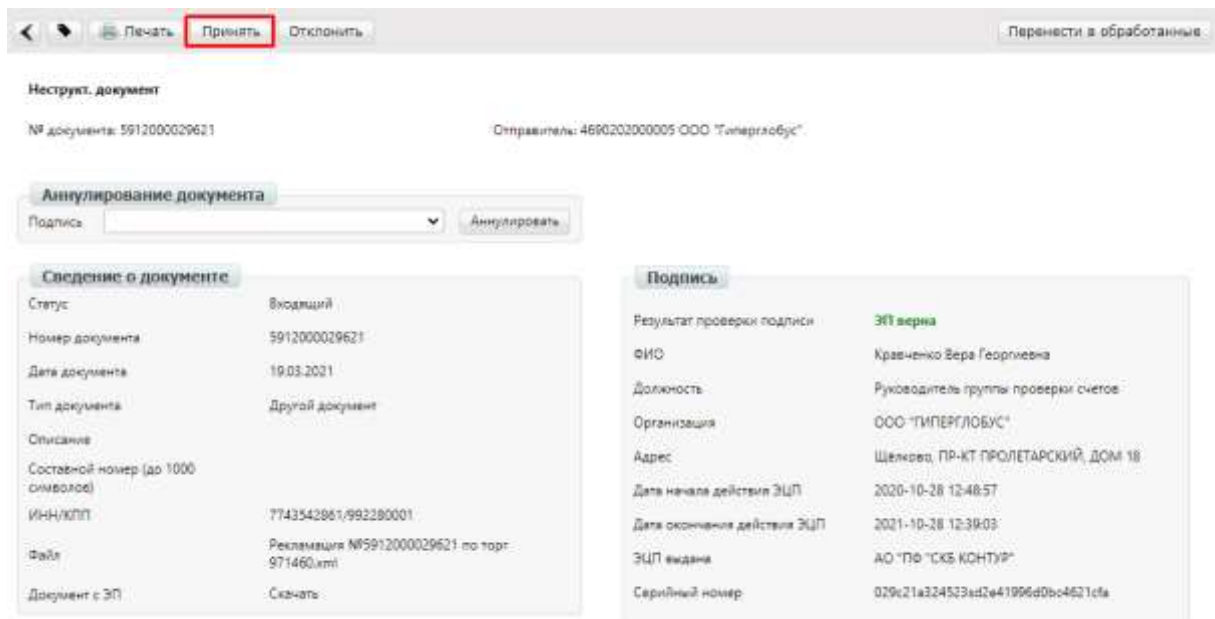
Печать Принять Отклонить

Перенести в обработанные

Неструкт. документ

№ документа: 5912000029621

Отправитель: 4690202000005 ООО "Гиперглобус"

Аннулирование документа

Подпись

Аннулировать

Сведение о документе

| | |
|---|---|
| Статус | Входящий |
| Номер документа | 5912000029621 |
| Дата документа | 19.03.2021 |
| Тип документа | Другой документ |
| Описание | |
| Составной номер (до 1000 символов) | |
| ИНН/КПП | 7743542861/992280001 |
| Файл | Рекламация №5912000029621 по торг 971460.xml |
| Документ с ЭП | Скачать |

Подпись

| | |
|---|---|
| Результат проверки подписи | ЭП верна |
| ФИО | Кравченко Вера Георгиевна |
| Должность | Руководитель группы проверки счетов |
| Организация | ООО "ГИПЕРГЛОБУС" |
| Адрес | Щелково, ПР-КТ ПРОЛЕТАРСКИЙ, ДОМ 18 |
| Дата начала действия ЭЦП | 2020-10-28 12:48:57 |
| Дата окончания действия ЭЦП | 2021-10-28 12:39:03 |
| ЭЦП выдана | АО "ПФ "СКБ КОНТУР" |
| Серийный номер | 029c21a324523ad2e41996d0bc4621cfa |